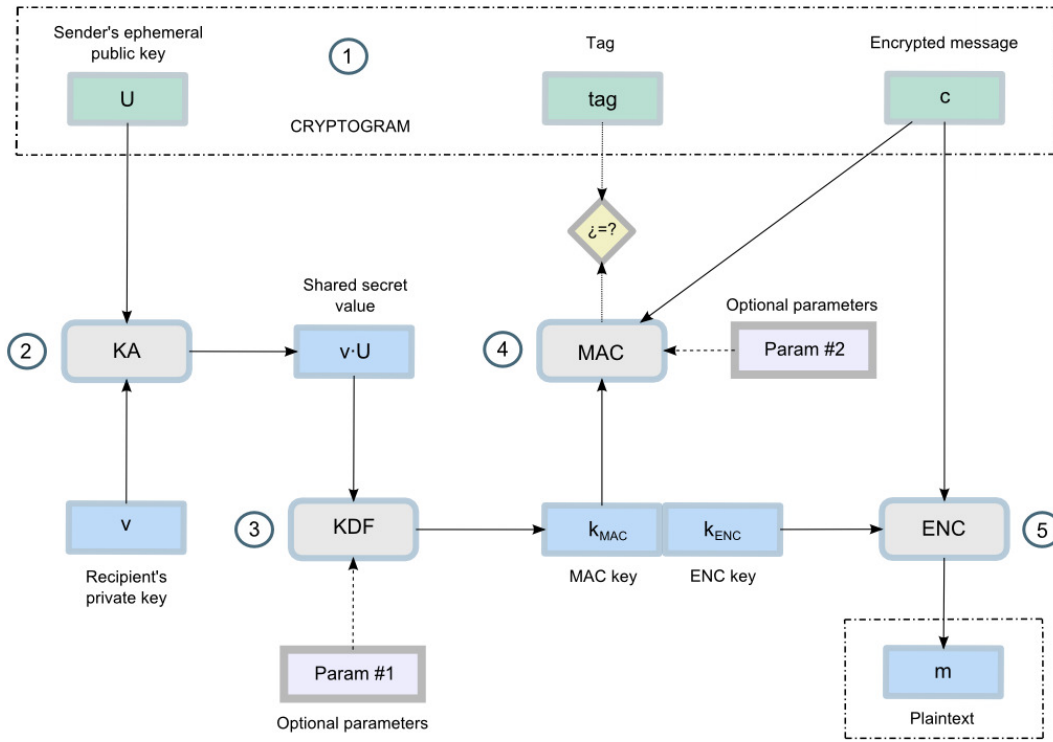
Sender's ephemeral public key

1

Tag

Encrypted message

U

tag

c

CRYPTOGRAM

¿=?

Shared secret value

Optional parameters

2

KA

v·U

4

MAC

Param #2

v

3

KDF

$k_{MAC}$

$k_{ENC}$

ENC

5

Recipient's private key

MAC key

ENC key

Param #1

m

Optional parameters

Plaintext